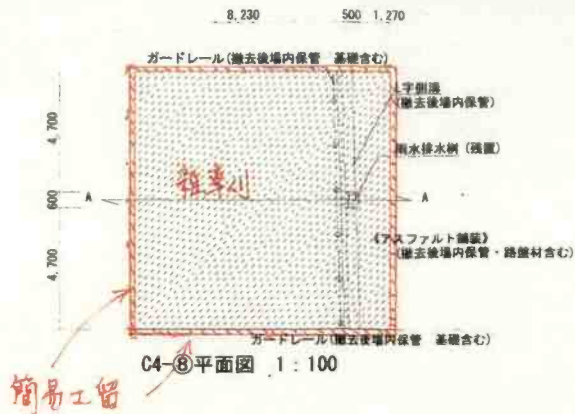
8,230 500 1,270

ガードレール(撤去後場内保管 基礎含む)

L字側溝
(撤去後場内保管)

4,700

雨水排水桝 (残置)

600 A A

雑草刈

(アスファルト舗装)
(撤去後場内保管・路盤材含む)

4,700

ガードレール(撤去後場内保管 基礎含む)

C4-⑧平面図 1 : 100

簡易工留